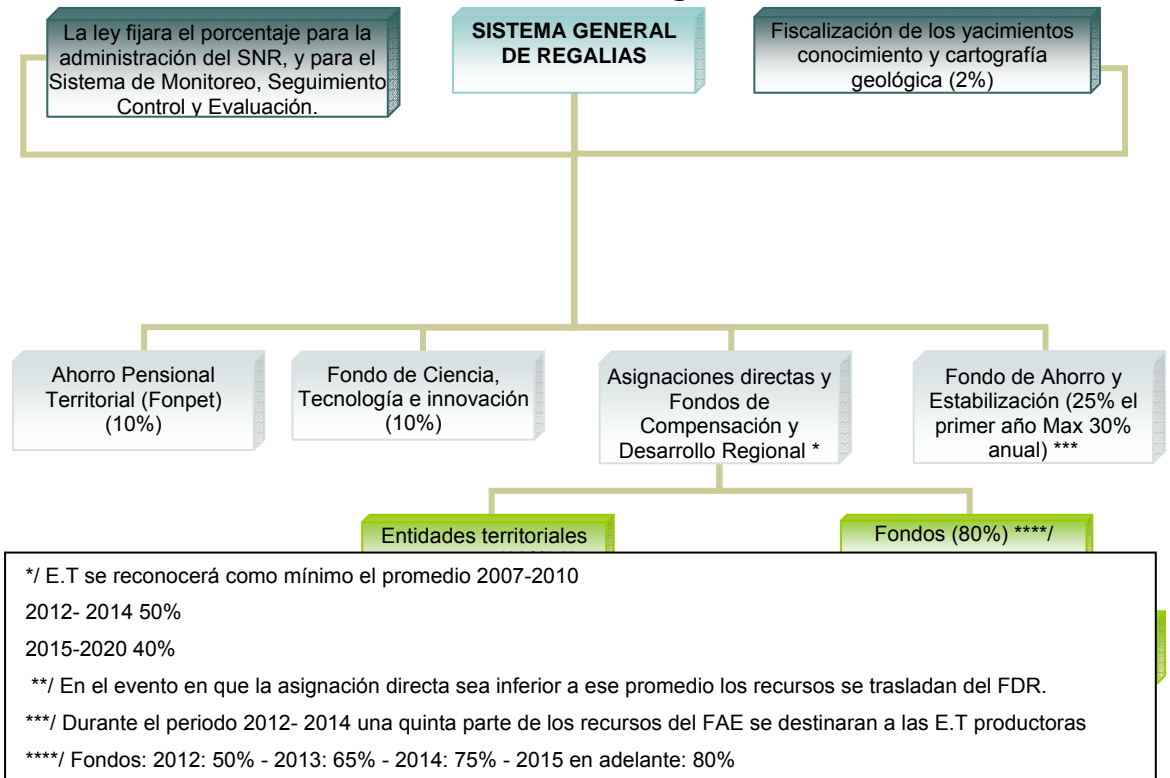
La ley fijara el porcentaje para la administración del SNR, y para el Sistema de Monitoreo, Seguimiento Control y Evaluación.

SISTEMA GENERAL DE REGALIAS

Fiscalización de los yacimientos conocimiento y cartografía geológica (2%)

Ahorro Pensional Territorial (Fonpet) (10%)

Fondo de Ciencia, Tecnología e innovación (10%)

Asignaciones directas y Fondos de Compensación y Desarrollo Regional *

Fondo de Ahorro y Estabilización (25% el primer año Max 30% anual) ***

Entidades territoriales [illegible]

Fondos (80%) ****/

*/ E.T se reconocerá como mínimo el promedio 2007-2010

2012- 2014 50%

2015-2020 40%

**/ En el evento en que la asignación directa sea inferior a ese promedio los recursos se trasladan del FDR.

***/ Durante el periodo 2012- 2014 una quinta parte de los recursos del FAE se destinaran a las E.T productoras

****/ Fondos: 2012: 50% - 2013: 65% - 2014: 75% - 2015 en adelante: 80%